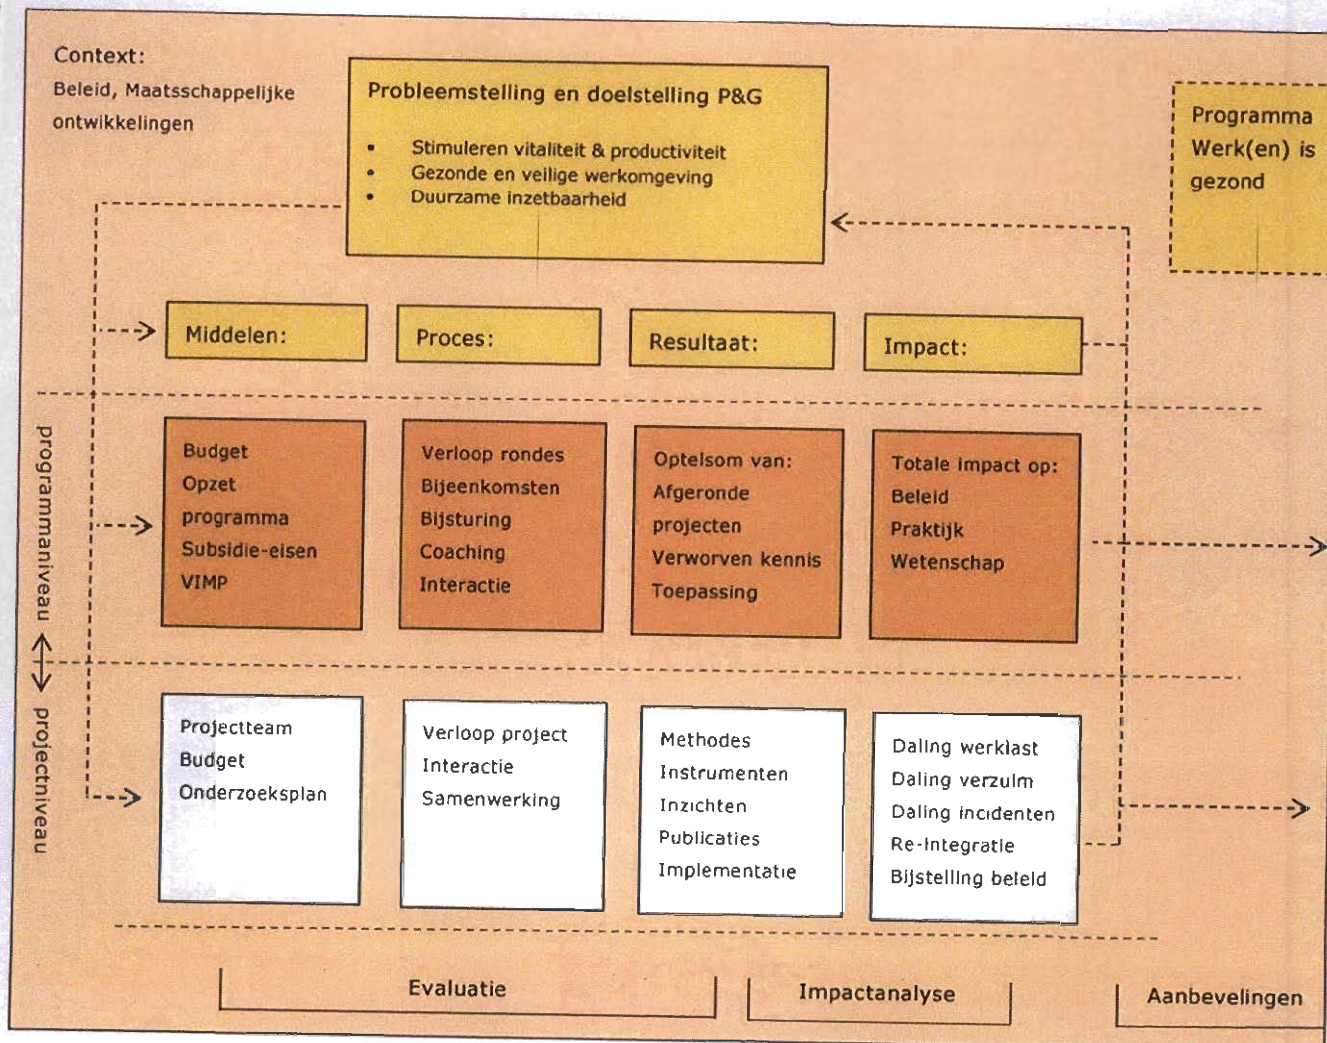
Context:
Beleid, Maatschappelijke ontwikkelingen

Probleemstelling en doelstelling P&G

- Stimuleren vitaliteit & productiviteit
- Gezonde en veilige werkomgeving
- Duurzame inzetbaarheid

Programma Werk(en) is gezond

Middelen:

Proces:

Resultaat:

Impact:

programmaniveau

projectniveau

Budget
Opzet programma
Subsidie-eisen
VIMP

Verloop rondes
Bijeenkomsten
Bijsturing
Coaching
Interactie

Optelsom van:
Afgeronde projecten
Verworven kennis
Toepassing

Totale impact op:
Beleid
Praktijk
Wetenschap

Projectteam
Budget
Onderzoeksplan

Verloop project
Interactie
Samenwerking

Methodes
Instrumenten
Inzichten
Publicaties
Implementatie

Daling werklast
Daling verzuim
Daling incidenten
Re-integratie
Bijstelling beleid

Evaluatie

Impactanalyse

Aanbevelingen